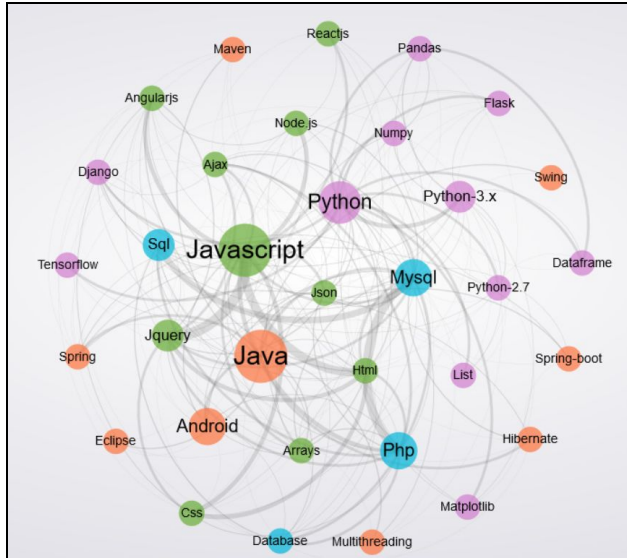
Reactjs
Maven
Pandas
Angularjs
Flask
Node.js
Numpy
Django
Ajax
Swing
Python
Python-3.x
Sql
Javascript
Tensorflow
Mysql
Dataframe
Json
Python-2.7
Jquery
Spring
Java
Spring-boot
Html
List
Android
Eclipse
Hibernate
Arrays
Php
Matplotlib
Css
Database
Multithreading